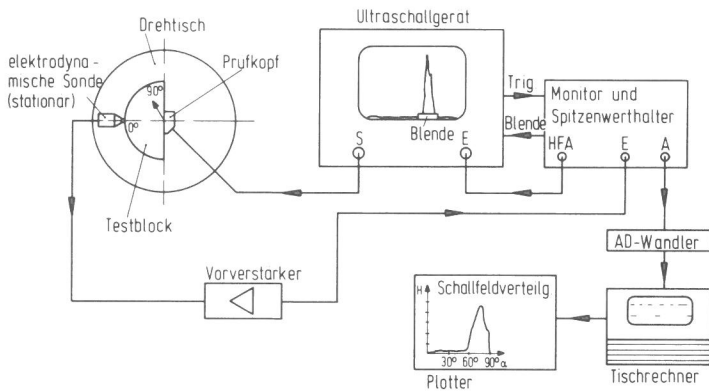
Drehtisch

elektrodynamische Sonde (stationar)

Prufkopf

$90^o$

$0^o$

Testblock

Ultraschallgerat

Blende

S

E

Trig

Blende

Monitor und Spitzenwerthalter

HFA

E

A

AD-Wandler

Vorverstarker

H

Schallfeldverteilg

$30^o$ $60^o$ $90^o$ $\alpha$

Plotter

Tischrechner